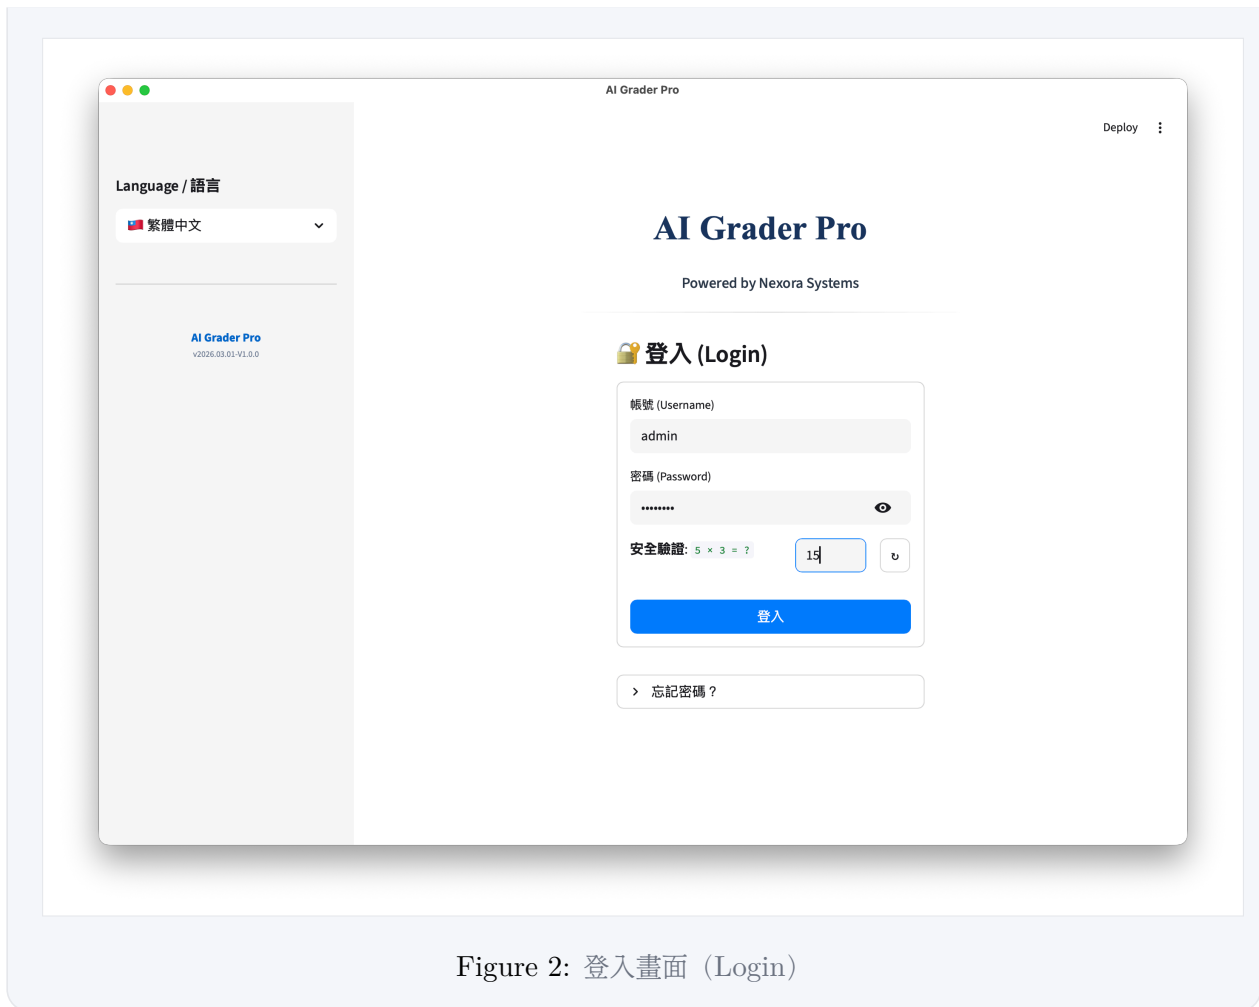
AI Grader Pro

Deploy ⋮

Language / 語言

繁體中文

AI Grader Pro
v2026.03.01-V1.0.0

AI Grader Pro

Powered by Nexora Systems

登入 (Login)

帳號 (Username)

admin

密碼 (Password)

••••••••

安全驗證: 5 × 3 = ?

15

↻

登入

忘記密碼？

Figure 2: 登入畫面（Login）